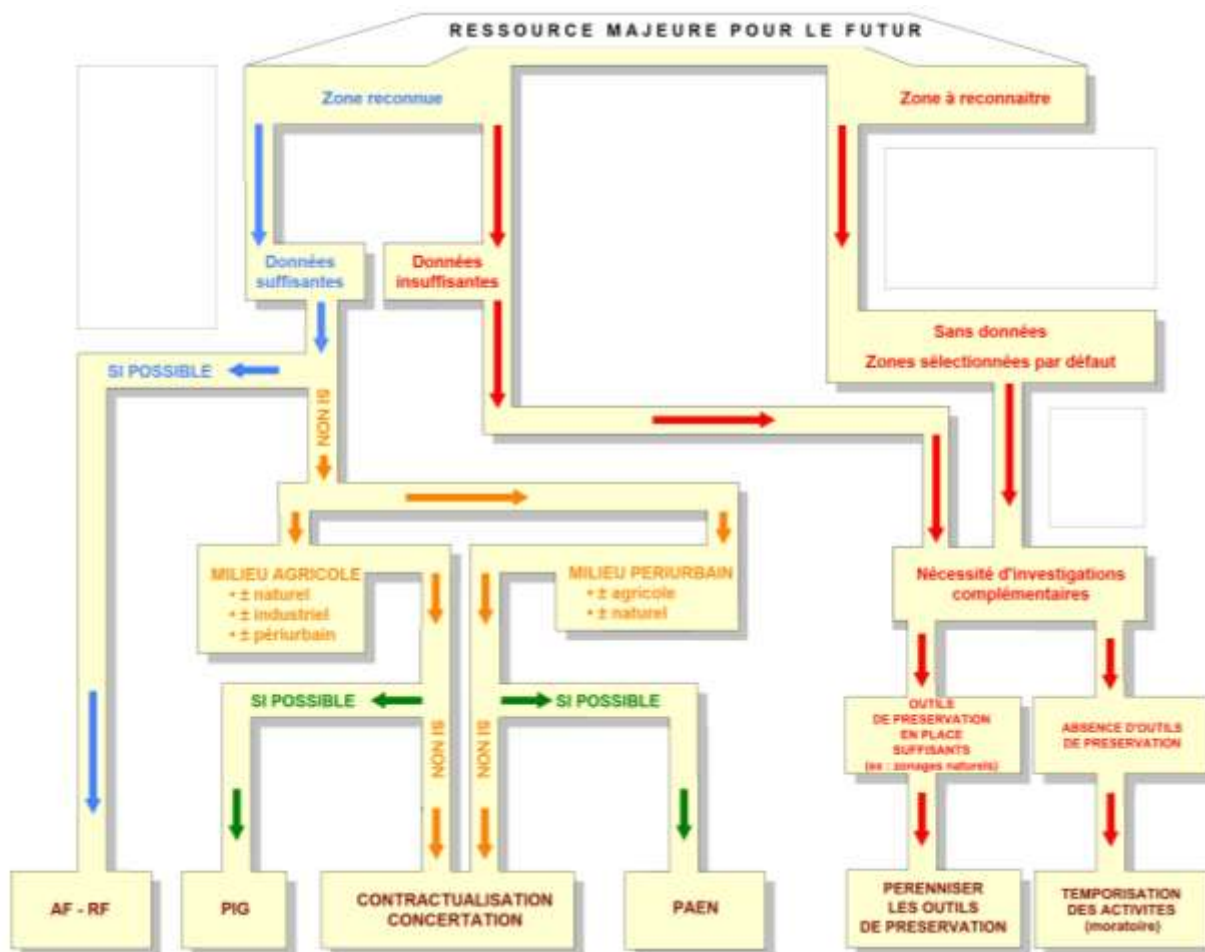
RESSOURCE MAJEURE POUR LE FUTUR

Zone reconnue

Zone à reconnaitre

Données suffisantes

Données insuffisantes

Sans données
Zones sélectionnées par défaut

SI POSSIBLE

SI NON

MILIEU AGRICOLE
• ± naturel
• ± industriel
• ± périurbain

MILIEU PERIURBAIN
• ± agricole
• ± naturel

Nécessité d'investigations complémentaires

SI POSSIBLE

SI NON

SI NON

SI POSSIBLE

OUTILS DE PRESERVATION EN PLACE SUFFISANTS (ex : zonages naturels)

ABSENCE D'OUTILS DE PRESERVATION

AF - RF

PIG

CONTRACTUALISATION CONCERTATION

PAEN

PERENNISER LES OUTILS DE PRESERVATION

TEMPORISATION DES ACTIVITES (moratoire)